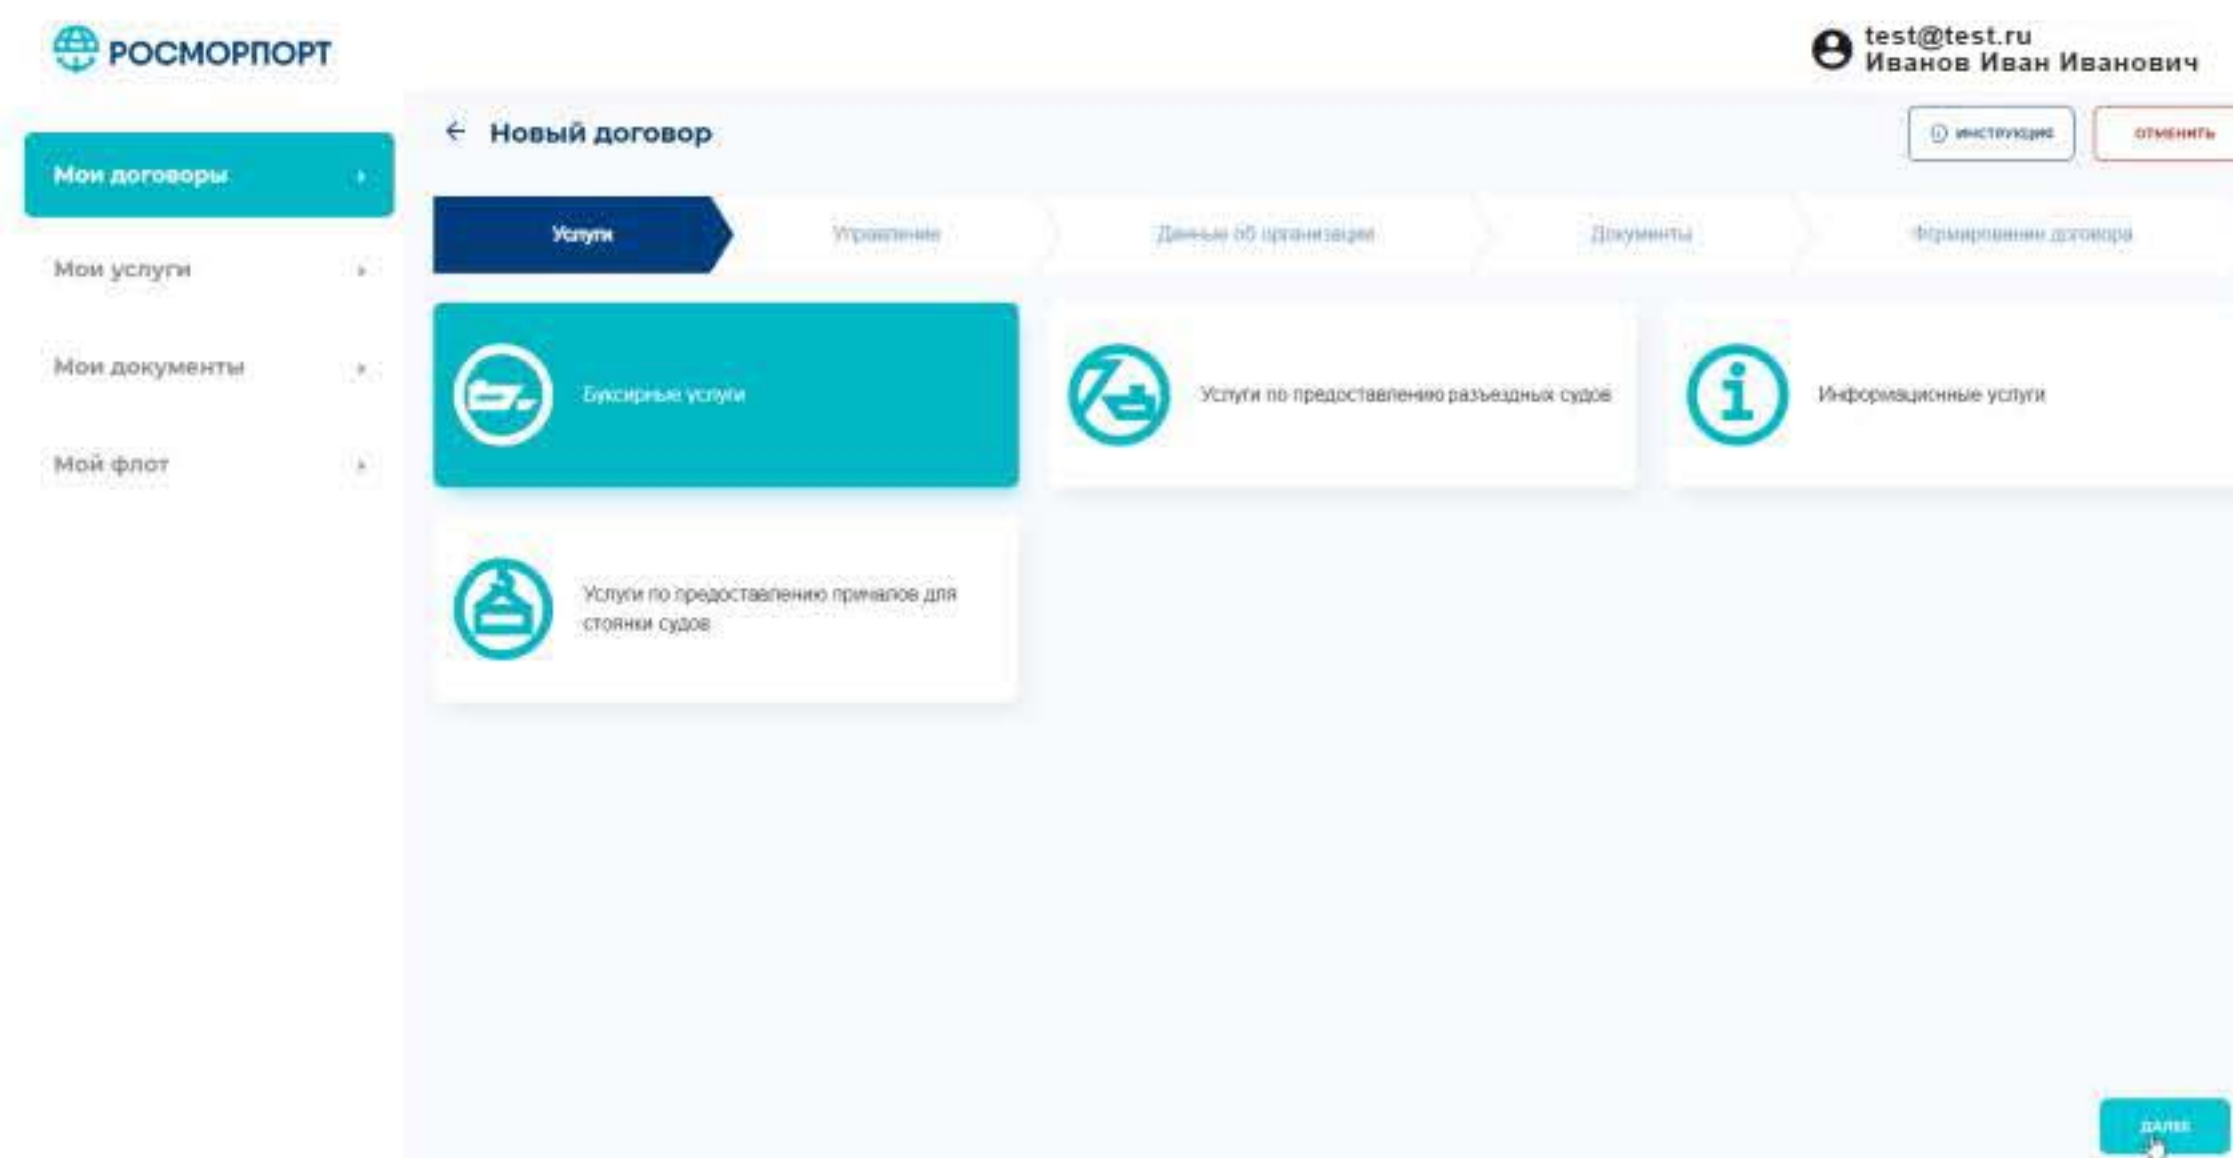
РОСМОРПОРТ

test@test.ru
Иванов Иван Иванович

Мои договоры
Мои услуги
Мои документы
Мой флот

Новый договор

инструкция
отменить

Услуги
Управление
Данные об организации
Документы
Формирование договора

Буксирные услуги

Услуги по предоставлению разъездных судов

Информационные услуги

Услуги по предоставлению причалов для стоянки судов

далее